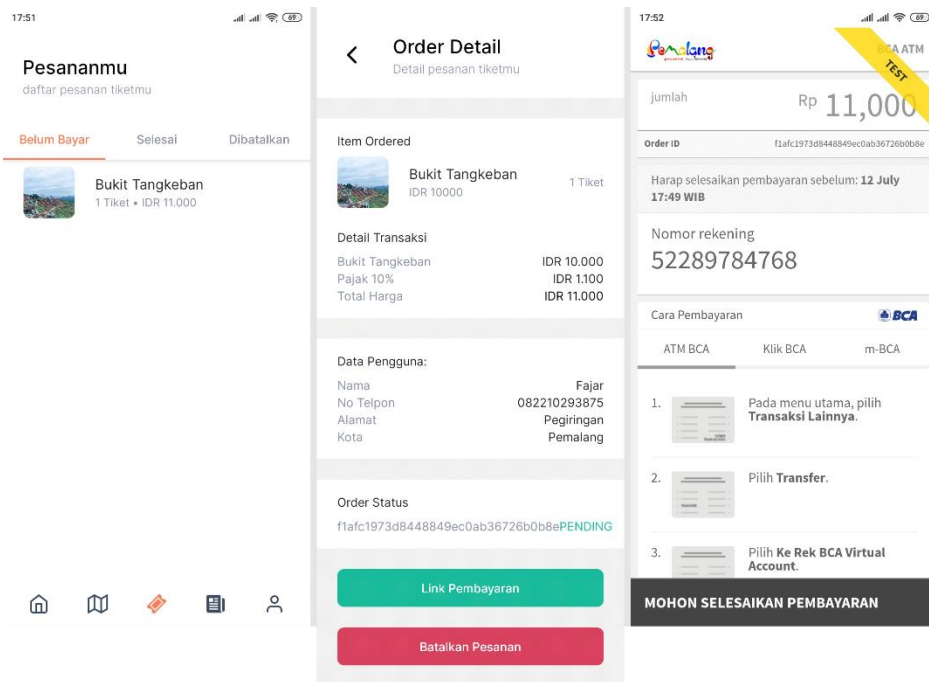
17:51

Pesananmu
daftar pesanan tiketmu

Belum Bayar | Selesai | Dibatalkan

Bukit Tangkeban
1 Tiket • IDR 11.000

Order Detail
Detail pesanan tiketmu

Item Ordered

Bukit Tangkeban
IDR 10000
1 Tiket

Detail Transaksi
Bukit Tangkeban IDR 10.000
Pajak 10% IDR 1.100
Total Harga IDR 11.000

Data Pengguna:
Nama Fajar
No Telpon 082210293875
Alamat Pegiringan
Kota Pemalang

Order Status
f1afc1973d8448849ec0ab36726b0b8ePENDING

Link Pembayaran

Batalkan Pesanan

17:52

Pemalang
BCA ATM
TEST

jumlah
Rp 11,000

Order ID f1afc1973d8448849ec0ab36726b0b8e

Harap selesaikan pembayaran sebelum: 12 July 17:49 WIB

Nomor rekening
52289784768

Cara Pembayaran
BCA

ATM BCA | Klik BCA | m-BCA

1. Pada menu utama, pilih Transaksi Lainnya.

2. Pilih Transfer.

3. Pilih Ke Rek BCA Virtual Account.

MOHON SELESAIKAN PEMBAYARAN